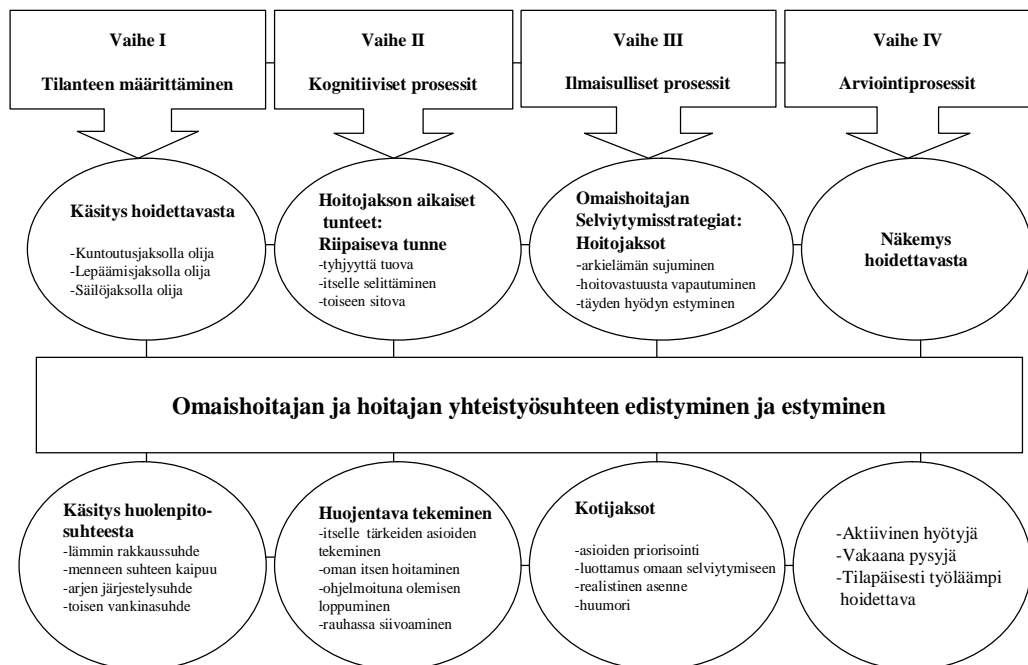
Vaihe I

Tilanteen määrittäminen

Vaihe II

Kognitiiviset prosessit

Vaihe III

Ilmaisulliset prosessit

Vaihe IV

Arviointiprosessit

Käsitys hoidettavasta

-Kuntoutusjaksolla olija
-Lepäämisjaksolla olija
-Säilöjaksolla olija

Hoitojakson aikaiset tunteet:
Riipaiseva tunne
-tyhjyyttä tuova
-itselle selittäminen
-toiseen sitova

Omaishoitajan Selviytymisstrategiat: Hoitojaksot
-arkielämän sujuminen
-hoitovastuusta vapautuminen
-täyden hyödyn estyminen

Näkemys hoidettavasta

Omaishoitajan ja hoitajan yhteistyösuhteen edistyminen ja estyminen

Käsitys huolenpitosuhteesta
-lämmin rakkaussuhde
-menneen suhteen kaipuu
-arjen järjestelysuhde
-toisen vankinasuhde

Huojentava tekeminen
-itselle tärkeiden asioiden tekeminen
-oman itsen hoitaminen
-ohjelmoituna olemisen loppuminen
-rauhassa siivoaminen

Kotijaksot

-asioiden priorisointi
-luottamus omaan selviytymiseen
-realistinen asenne
-huumori

-Aktiivinen hyötyjä
-Vakaana pysyjä
-Tilapäisesti työläämpi hoidettava